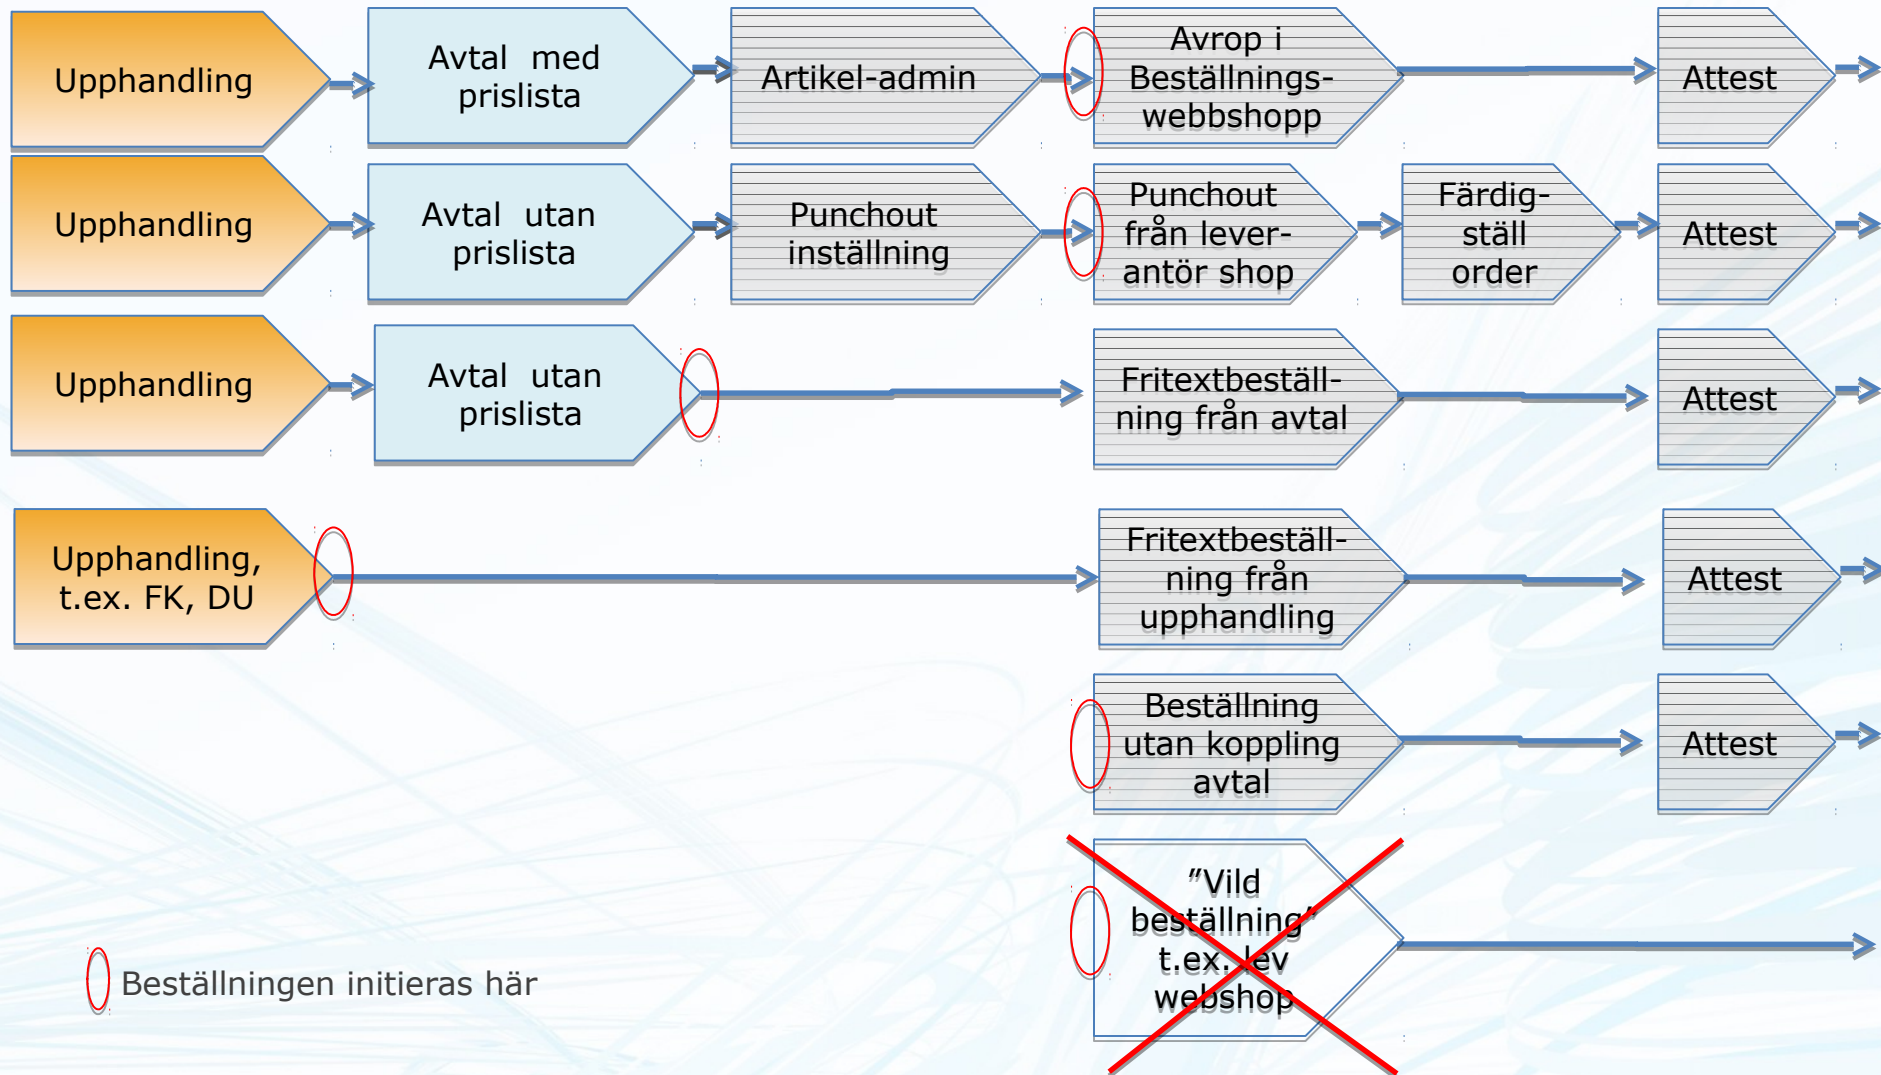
Upphandling
Avtal med prislista
Artikel-admin
Avrop i Beställnings-webbshopp
Attest

Upphandling
Avtal utan prislista
Punchout inställning
Punchout från lever-antör shop
Färdig-ställ order
Attest

Upphandling
Avtal utan prislista
Fritextbeställ-ning från avtal
Attest

Upphandling, t.ex. FK, DU
Fritextbeställ-ning från upphandling
Attest

Beställning utan koppling avtal
Attest

”Vild beställning” t.ex. lev webshop

Beställningen initieras här